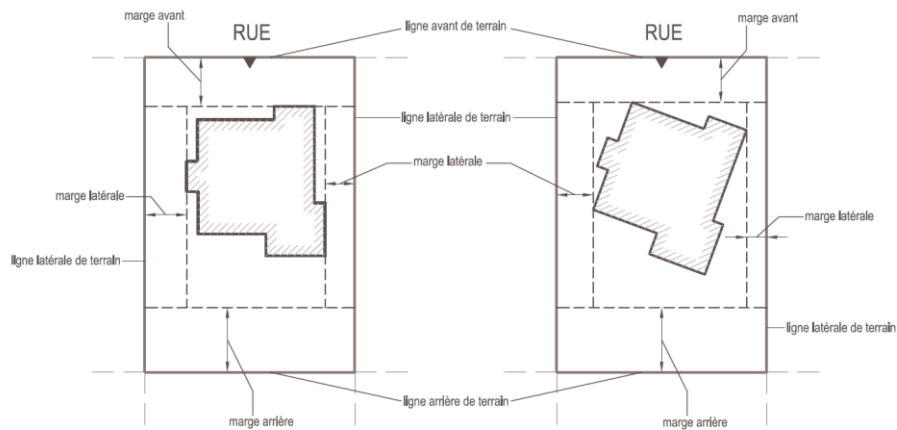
marge avant

RUE

ligne avant de terrain

RUE

marge avant

ligne latérale de terrain

marge latérale

marge latérale

ligne latérale de terrain

marge latérale

ligne latérale de terrain

ligne arrière de terrain

marge arrière

marge arrière